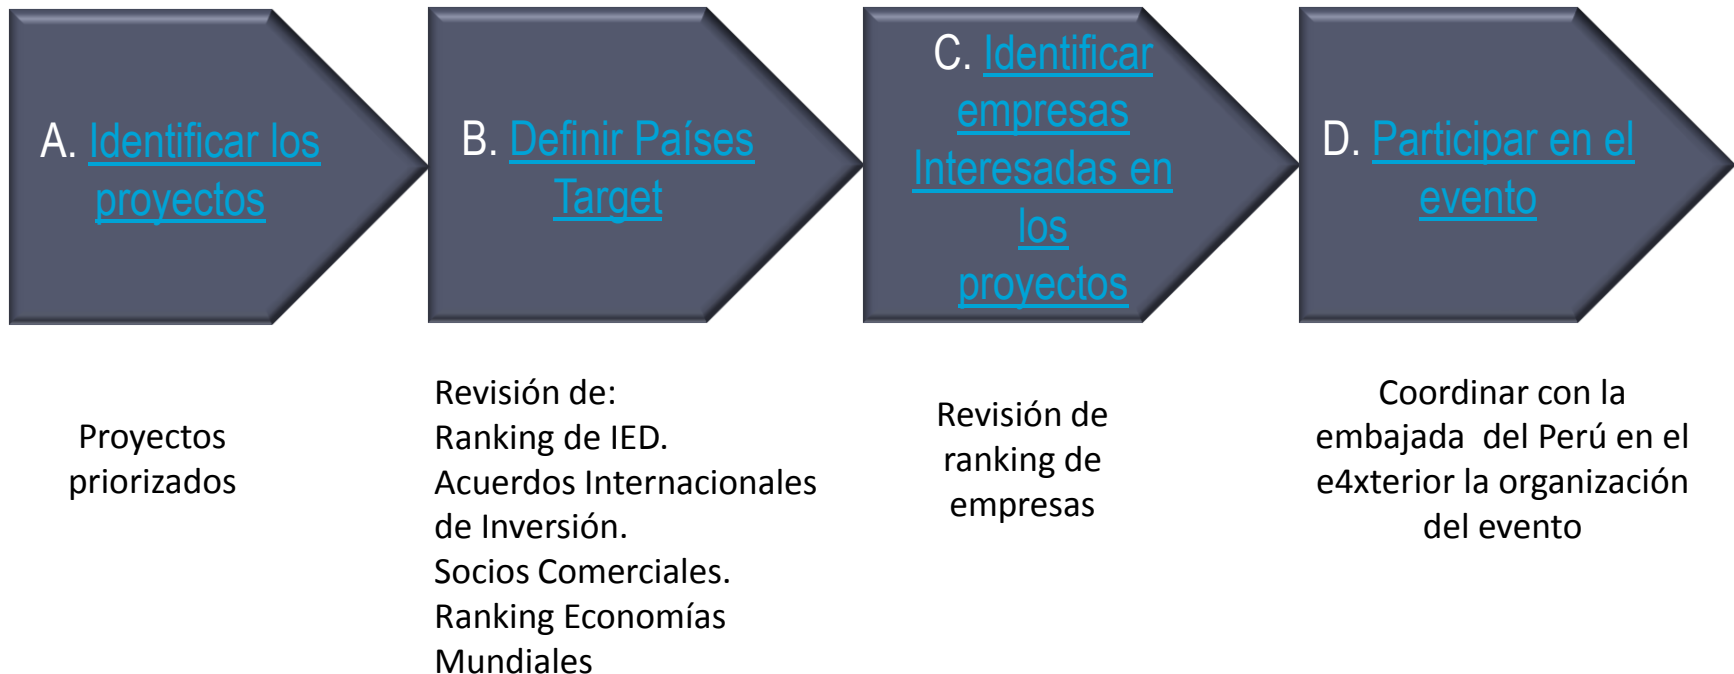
A. Identificar los proyectos

B. Definir Países Target

C. Identificar empresas Interesadas en los proyectos

D. Participar en el evento

Proyectos priorizados

Revisión de:
Ranking de IED.
Acuerdos Internacionales de Inversión.
Socios Comerciales.
Ranking Economías Mundiales

Revisión de ranking de empresas

Coordinar con la embajada del Perú en el e4xterior la organización del evento